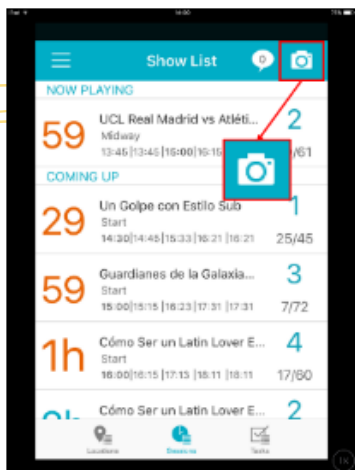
Show List

0

NOW PLAYING

59

UCL Real Madrid vs Atléti...

Midway

13:45|13:45|16:00|16:15

2

/61

COMING UP

29

Un Golpe con Estilo Sub

Start

14:30|14:45|15:33|16:21|16:21

1

25/45

59

Guardianes de la Galaxia...

Start

15:00|15:15|16:23|17:31|17:31

3

7/72

1h

Cómo Ser un Latin Lover E...

Start

16:00|16:15|17:15|18:11|18:11

4

17/60

Cómo Ser un Latin Lover E...

2

Locations

Sessions

Tasks